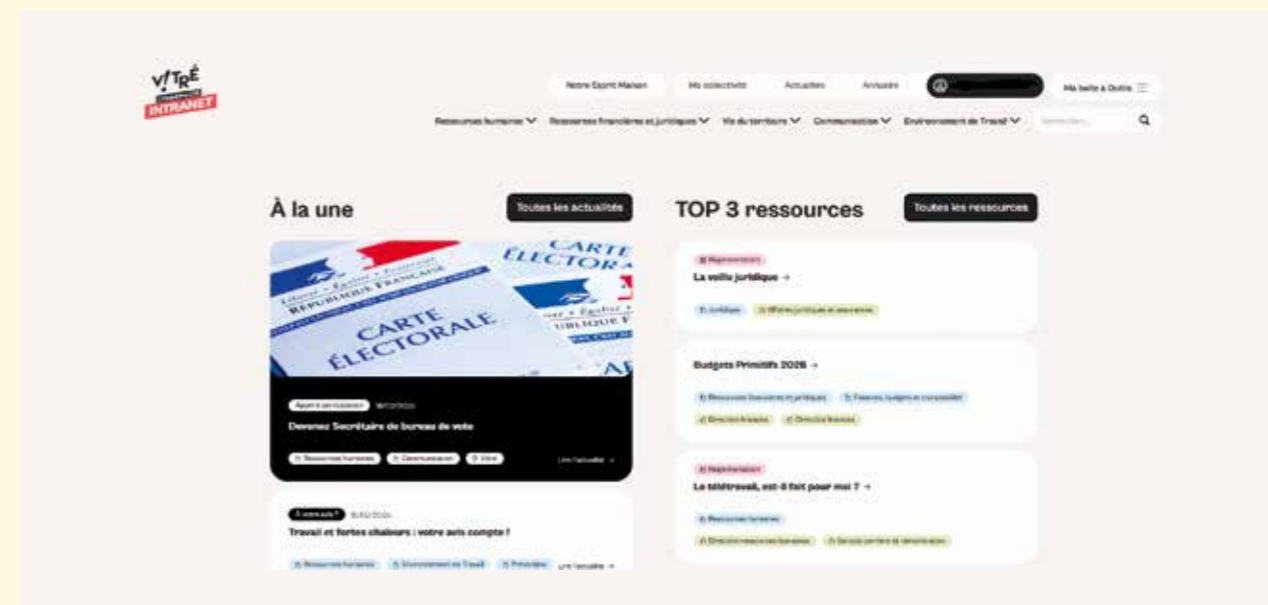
VITRÉ
INTRANET

Notre Esprit Maison
Ma collectivité
Actualités
Annuaire
Ma boîte à Outils

Ressources humaines
Ressources financières et juridiques
Vie du territoire
Communication
Environnement de Travail
Rechercher...

À la une
Toutes les actualités

CARTE ÉLECTORALE
RÉPUBLIQUE FRANÇAISE
Liberté • Égalité • Fraternité
CARTE ÉLECTOR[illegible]

Appel à participation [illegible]
Devenez Secrétaire de bureau de vote
Ressources humaines
Communication
Vitré
Lire l'actualité →

À votre avis ? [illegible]
Travail et fortes chaleurs : votre avis compte !
Ressources humaines
Environnement de Travail
Prévention
Lire l'actualité →

TOP 3 ressources
Toutes les ressources

Réglementation
La veille juridique →
Juridique
Affaires juridiques et assurances

Budgets Primitifs 2026 →
Ressources financières et juridiques
Finances, budgets et comptabilité
Direction finances
Direction finances

Réglementation
Le télétravail, est-il fait pour moi ? →
Ressources humaines
Direction ressources humaines
Service carrière et rémunération